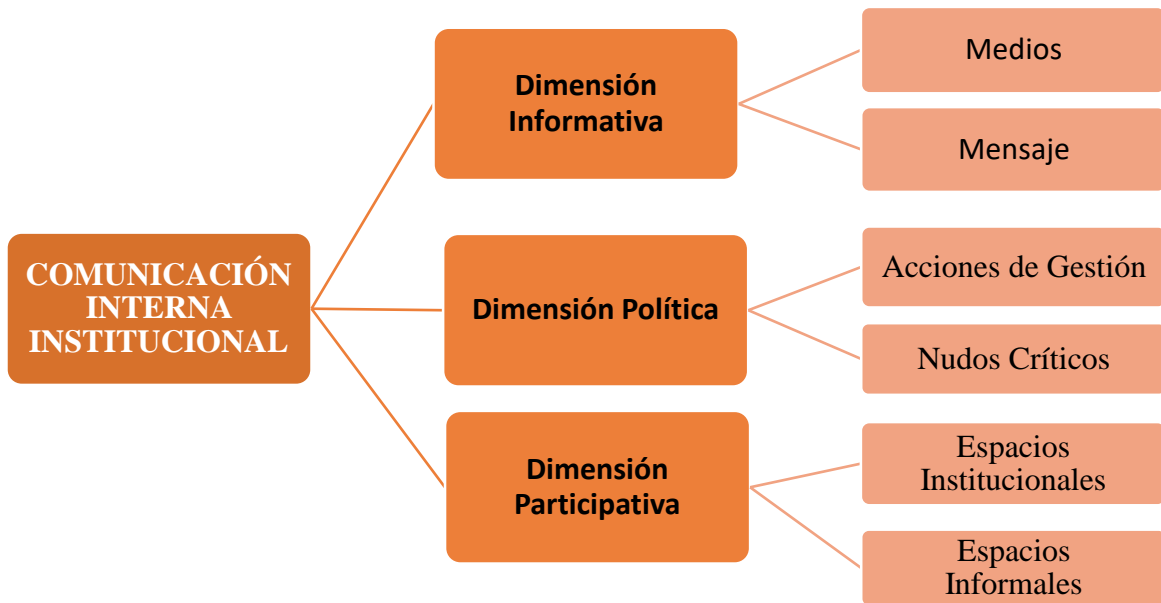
COMUNICACIÓN INTERNA INSTITUCIONAL

Dimensión Informativa

Medios

Mensaje

Dimensión Política

Acciones de Gestión

Nudos Críticos

Dimensión Participativa

Espacios Institucionales

Espacios Informales